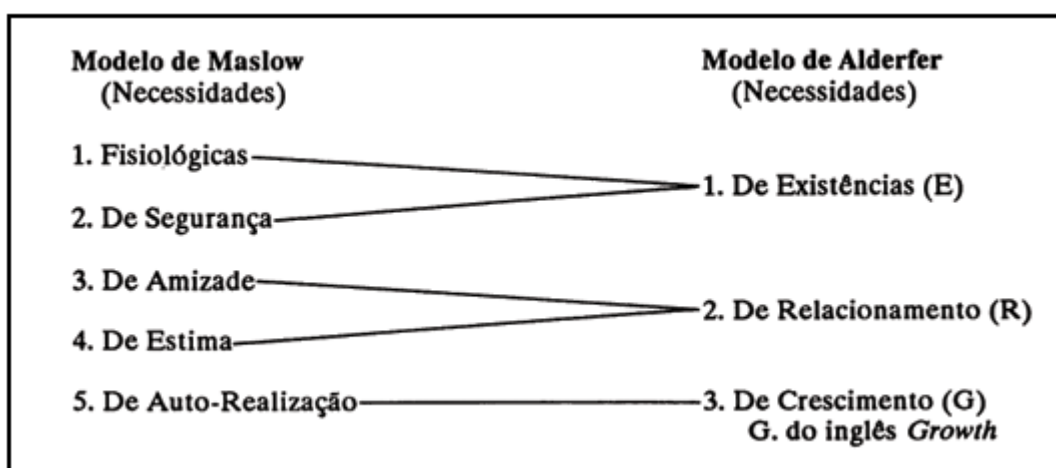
Modelo de Maslow
(Necessidades)

Modelo de Alderfer
(Necessidades)

1. Fisiológicas

2. De Segurança

3. De Amizade

4. De Estima

5. De Auto-Realização

1. De Existências (E)

2. De Relacionamento (R)

3. De Crescimento (G)
G. do inglês *Growth*